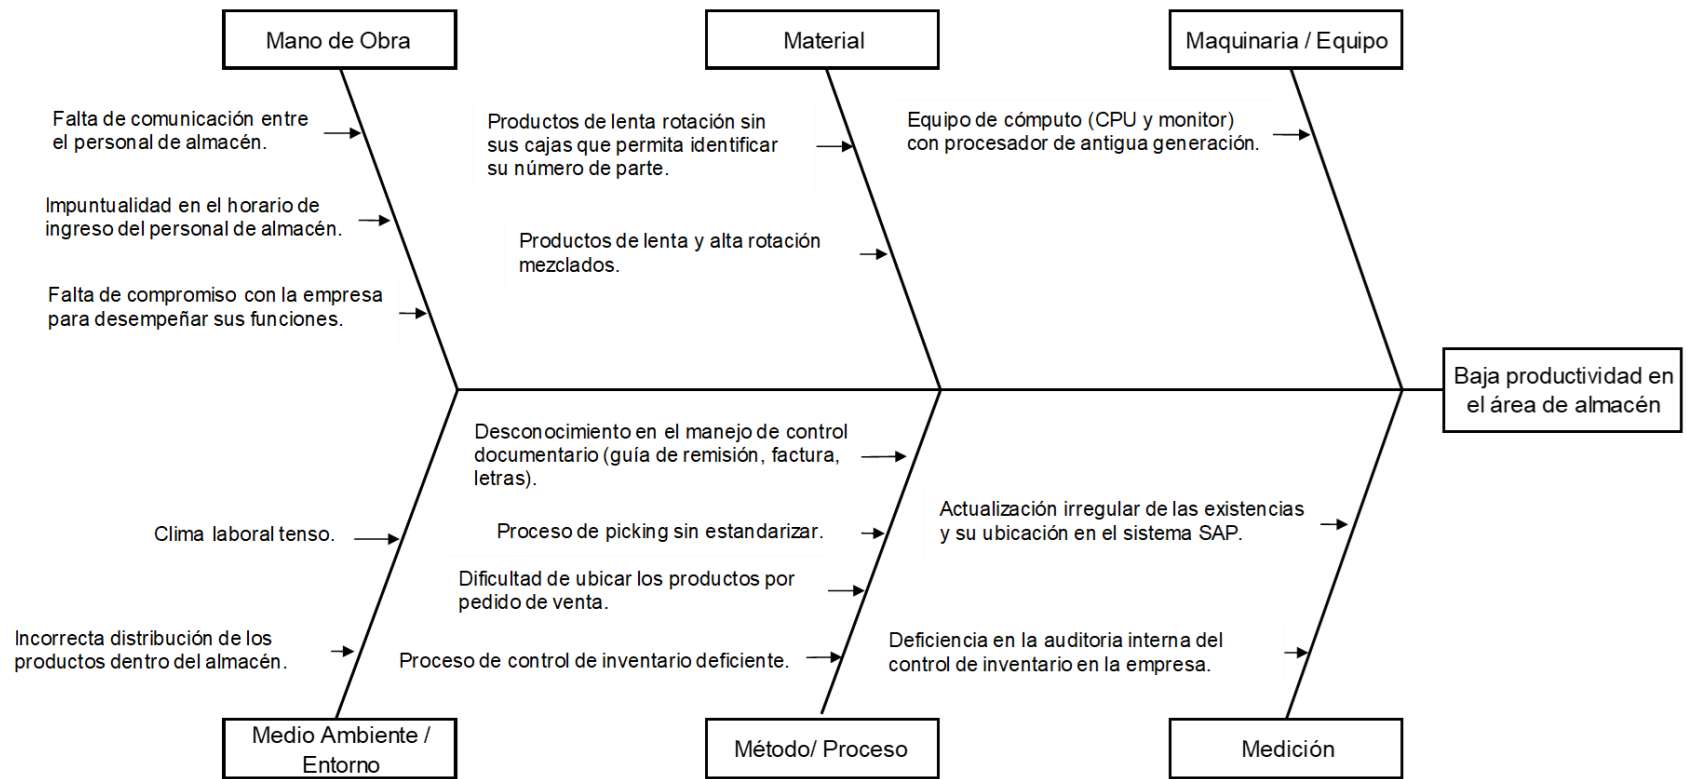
Mano de Obra

Falta de comunicación entre el personal de almacén.

Impuntualidad en el horario de ingreso del personal de almacén.

Falta de compromiso con la empresa para desempeñar sus funciones.

Material

Productos de lenta rotación sin sus cajas que permita identificar su número de parte.

Productos de lenta y alta rotación mezclados.

Maquinaria / Equipo

Equipo de cómputo (CPU y monitor) con procesador de antigua generación.

Baja productividad en el área de almacén

Clima laboral tenso.

Incorrecta distribución de los productos dentro del almacén.

Medio Ambiente / Entorno

Desconocimiento en el manejo de control documentario (guía de remisión, factura, letras).

Proceso de picking sin estandarizar.

Dificultad de ubicar los productos por pedido de venta.

Proceso de control de inventario deficiente.

Método/ Proceso

Actualización irregular de las existencias y su ubicación en el sistema SAP.

Deficiencia en la auditoria interna del control de inventario en la empresa.

Medición